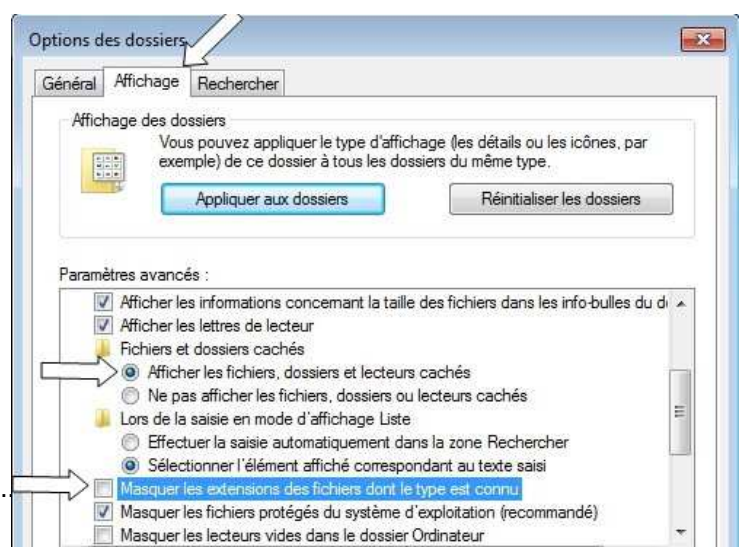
Options des dossiers

Général | Affichage | Rechercher

Affichage des dossiers

Vous pouvez appliquer le type d'affichage (les détails ou les icônes, par exemple) de ce dossier à tous les dossiers du même type.

Appliquer aux dossiers

Réinitialiser les dossiers

Paramètres avancés :

Afficher les informations concernant la taille des fichiers dans les info-bulles du d

Afficher les lettres de lecteur

Fichiers et dossiers cachés

Afficher les fichiers, dossiers et lecteurs cachés

Ne pas afficher les fichiers, dossiers ou lecteurs cachés

Lors de la saisie en mode d'affichage Liste

Effectuer la saisie automatiquement dans la zone Rechercher

Sélectionner l'élément affiché correspondant au texte saisi

Masquer les extensions des fichiers dont le type est connu

Masquer les fichiers protégés du système d'exploitation (recommandé)

Masquer les lecteurs vides dans le dossier Ordinateur